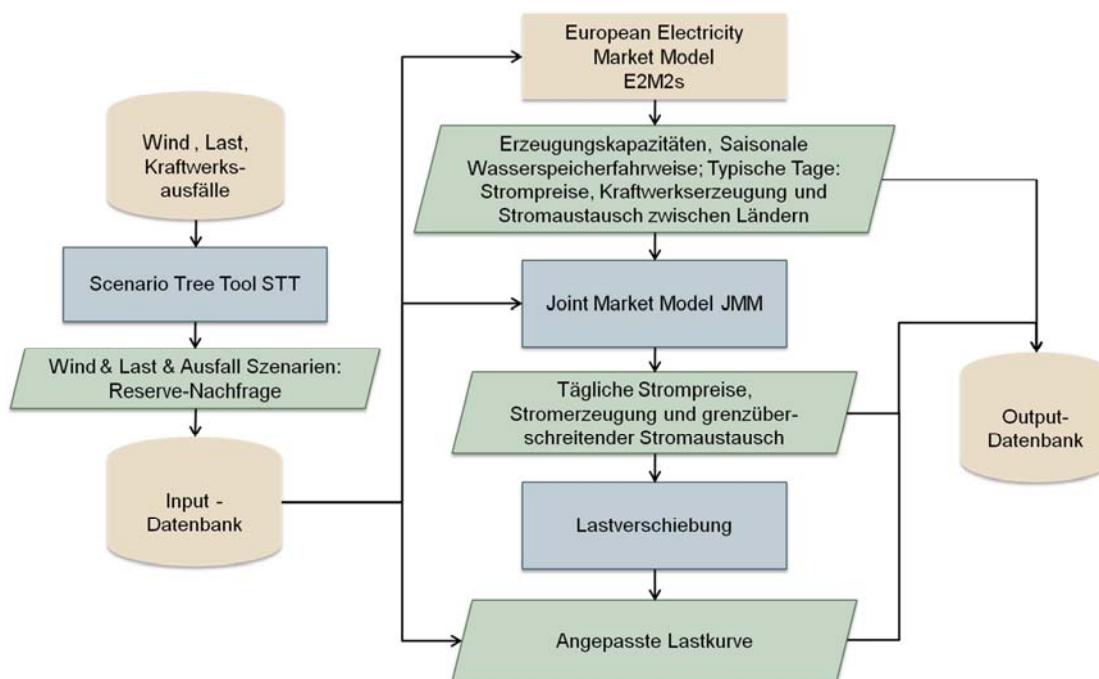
Wind , Last, Kraftwerksausfälle

Scenario Tree Tool STT

Wind & Last & Ausfall Szenarien: Reserve-Nachfrage

Input - Datenbank

European Electricity Market Model E2M2s

Erzeugungskapazitäten, Saisonale Wasserspeicherfahrweise; Typische Tage: Strompreise, Kraftwerkserzeugung und Stromaustausch zwischen Ländern

Joint Market Model JMM

Tägliche Strompreise, Stromerzeugung und grenzüberschreitender Stromaustausch

Lastverschiebung

Angepasste Lastkurve

Output-Datenbank